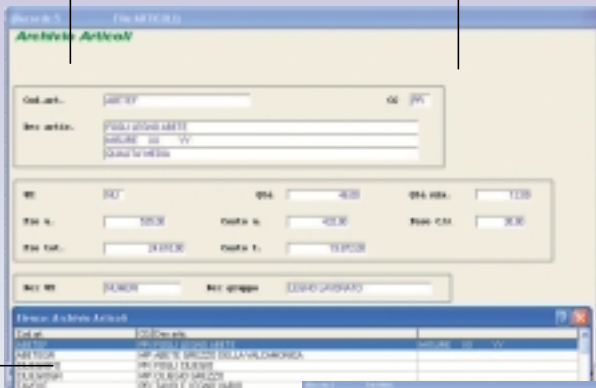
Record: 5 File ARTICOLI
Archivio Articoli

Cod.art. ABETEF Cl PPI
Des artic. PIEGLI ASSINO ABETE
NATURE 10 YY
QUALITA'EXTRA

UM MQ Qtà 4600 Qtà min. 1100
Pzo u. 52600 Costo u. 420,00 Base c.u. 30,00
Pzo tot. 2419,00 Costo t. 1932,00

Des UM NUMERI Des gruppo LEGNO LAVORATO

Elenco Archivio Articoli
Cod.art. Des.artic.
ABETEF PPI PIEGLI ASSINO ABETE NATURE 10 YY
ABETEGR MP ABETE GREZZO DELLA VALDINIEVOLA
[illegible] PPI PIEGLI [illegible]
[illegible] MP OLMO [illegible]
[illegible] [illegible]